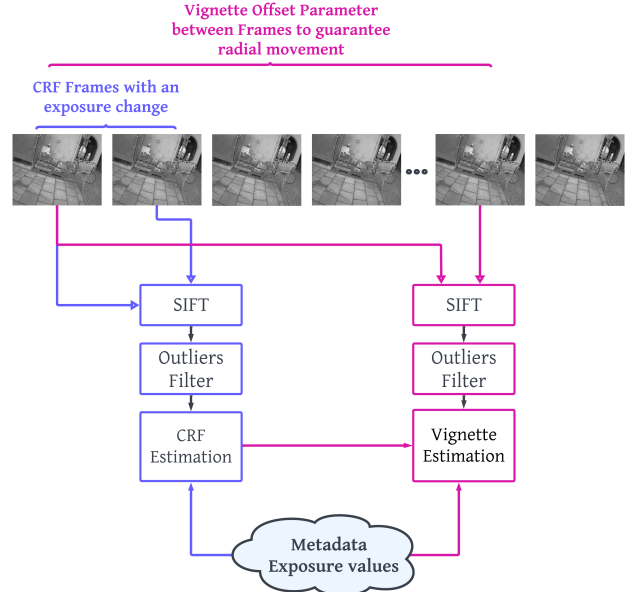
Vignette Offset Parameter between Frames to guarantee radial movement

CRF Frames with an exposure change

•••

SIFT

Outliers Filter

CRF Estimation

SIFT

Outliers Filter

Vignette Estimation

Metadata Exposure values